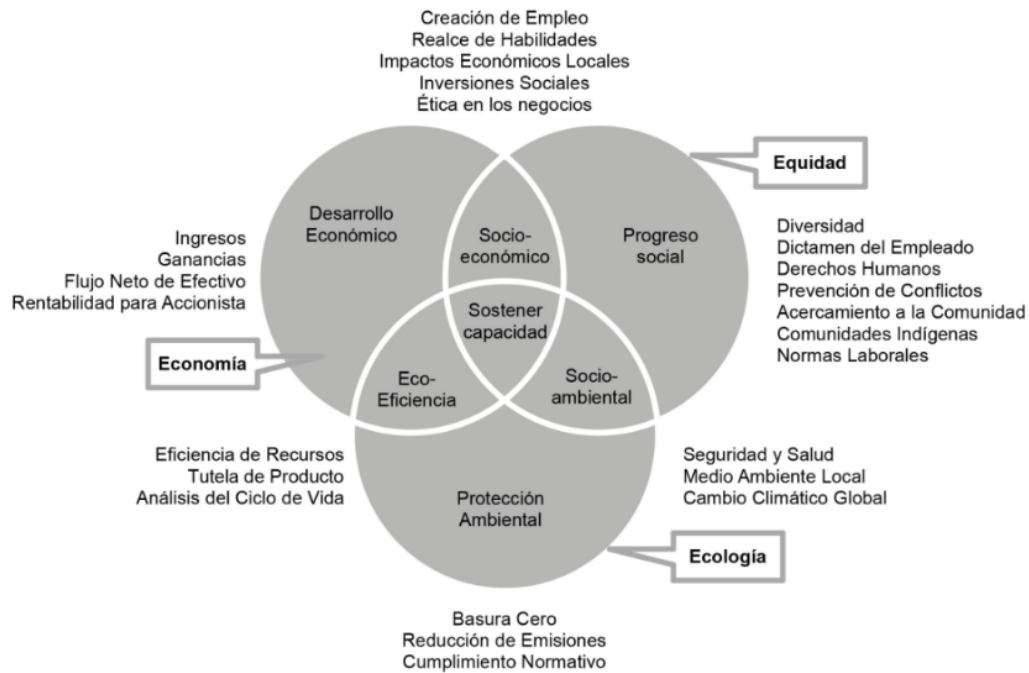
Creación de Empleo
Realce de Habilidades
Impactos Económicos Locales
Inversiones Sociales
Ética en los negocios

Equidad

Ingresos
Ganancias
Flujo Neto de Efectivo
Rentabilidad para Accionista

Desarrollo Económico

Socio-económico

Progreso social

Diversidad
Dictamen del Empleado
Derechos Humanos
Prevención de Conflictos
Acercamiento a la Comunidad
Comunidades Indígenas
Normas Laborales

Sostener capacidad

Economía

Eco-Eficiencia

Socio-ambiental

Eficiencia de Recursos
Tutela de Producto
Análisis del Ciclo de Vida

Protección Ambiental

Seguridad y Salud
Medio Ambiente Local
Cambio Climático Global

Ecología

Basura Cero
Reducción de Emisiones
Cumplimiento Normativo